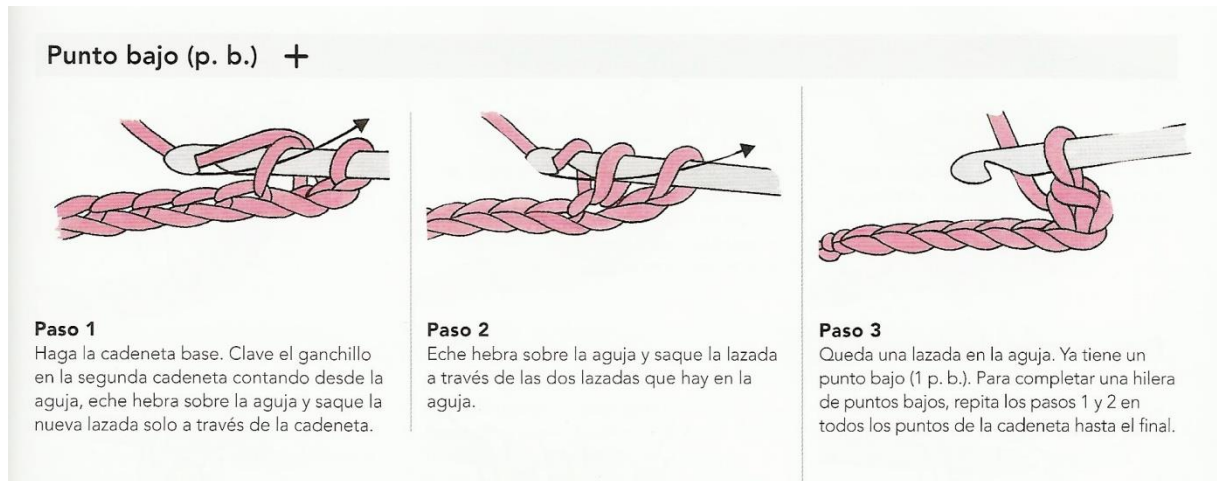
Punto bajo (p. b.) +

Paso 1
Haga la cadeneta base. Clave el ganchillo en la segunda cadeneta contando desde la aguja, eche hebra sobre la aguja y saque la nueva lazada solo a través de la cadeneta.

Paso 2
Eche hebra sobre la aguja y saque la lazada a través de las dos lazadas que hay en la aguja.

Paso 3
Queda una lazada en la aguja. Ya tiene un punto bajo (1 p. b.). Para completar una hilera de puntos bajos, repita los pasos 1 y 2 en todos los puntos de la cadeneta hasta el final.